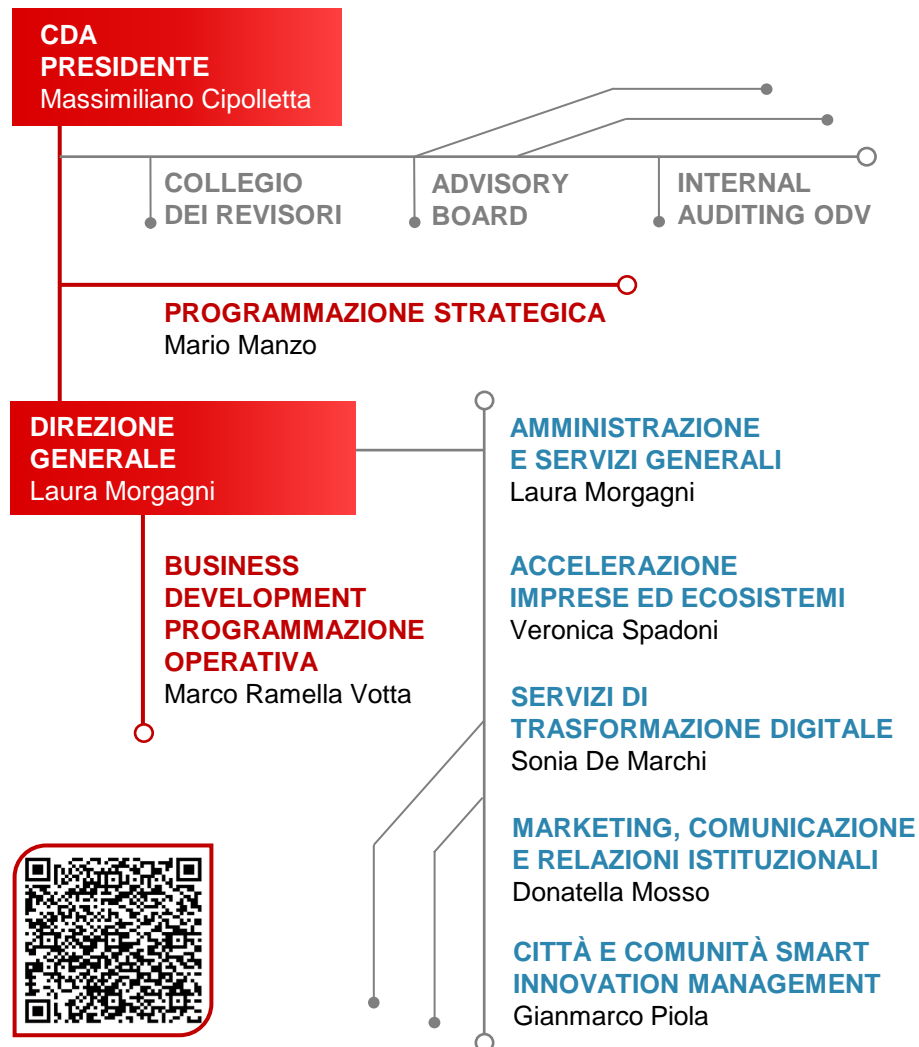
CDA
PRESIDENTE
Massimiliano Cipolletta

COLLEGIO DEI REVISORI

ADVISORY BOARD

INTERNAL AUDITING ODV

PROGRAMMAZIONE STRATEGICA
Mario Manzo

DIREZIONE GENERALE
Laura Morgagni

BUSINESS DEVELOPMENT PROGRAMMAZIONE OPERATIVA
Marco Ramella Votta

AMMINISTRAZIONE E SERVIZI GENERALI
Laura Morgagni

ACCELERAZIONE IMPRESE ED ECOSISTEMI
Veronica Spadoni

SERVIZI DI TRASFORMAZIONE DIGITALE
Sonia De Marchi

MARKETING, COMUNICAZIONE E RELAZIONI ISTITUZIONALI
Donatella Mosso

CITTÀ E COMUNITÀ SMART INNOVATION MANAGEMENT
Gianmarco Piola